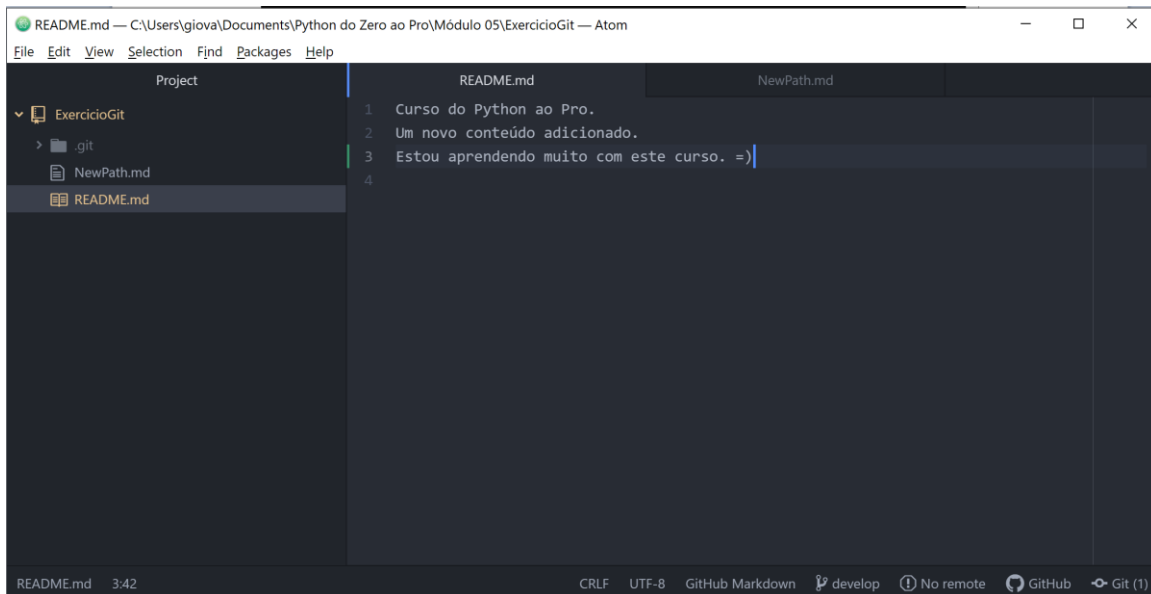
README.md — C:\Users\giova\Documents\Python do Zero ao Pro\Módulo 05\ExercicioGit — Atom

File Edit View Selection Find Packages Help

Project

ExercicioGit
.git
NewPath.md
README.md

README.md NewPath.md

1 Curso do Python ao Pro.
2 Um novo conteúdo adicionado.
3 Estou aprendendo muito com este curso. =)
4

README.md 3:42 CRLF UTF-8 GitHub Markdown develop No remote GitHub Git (1)